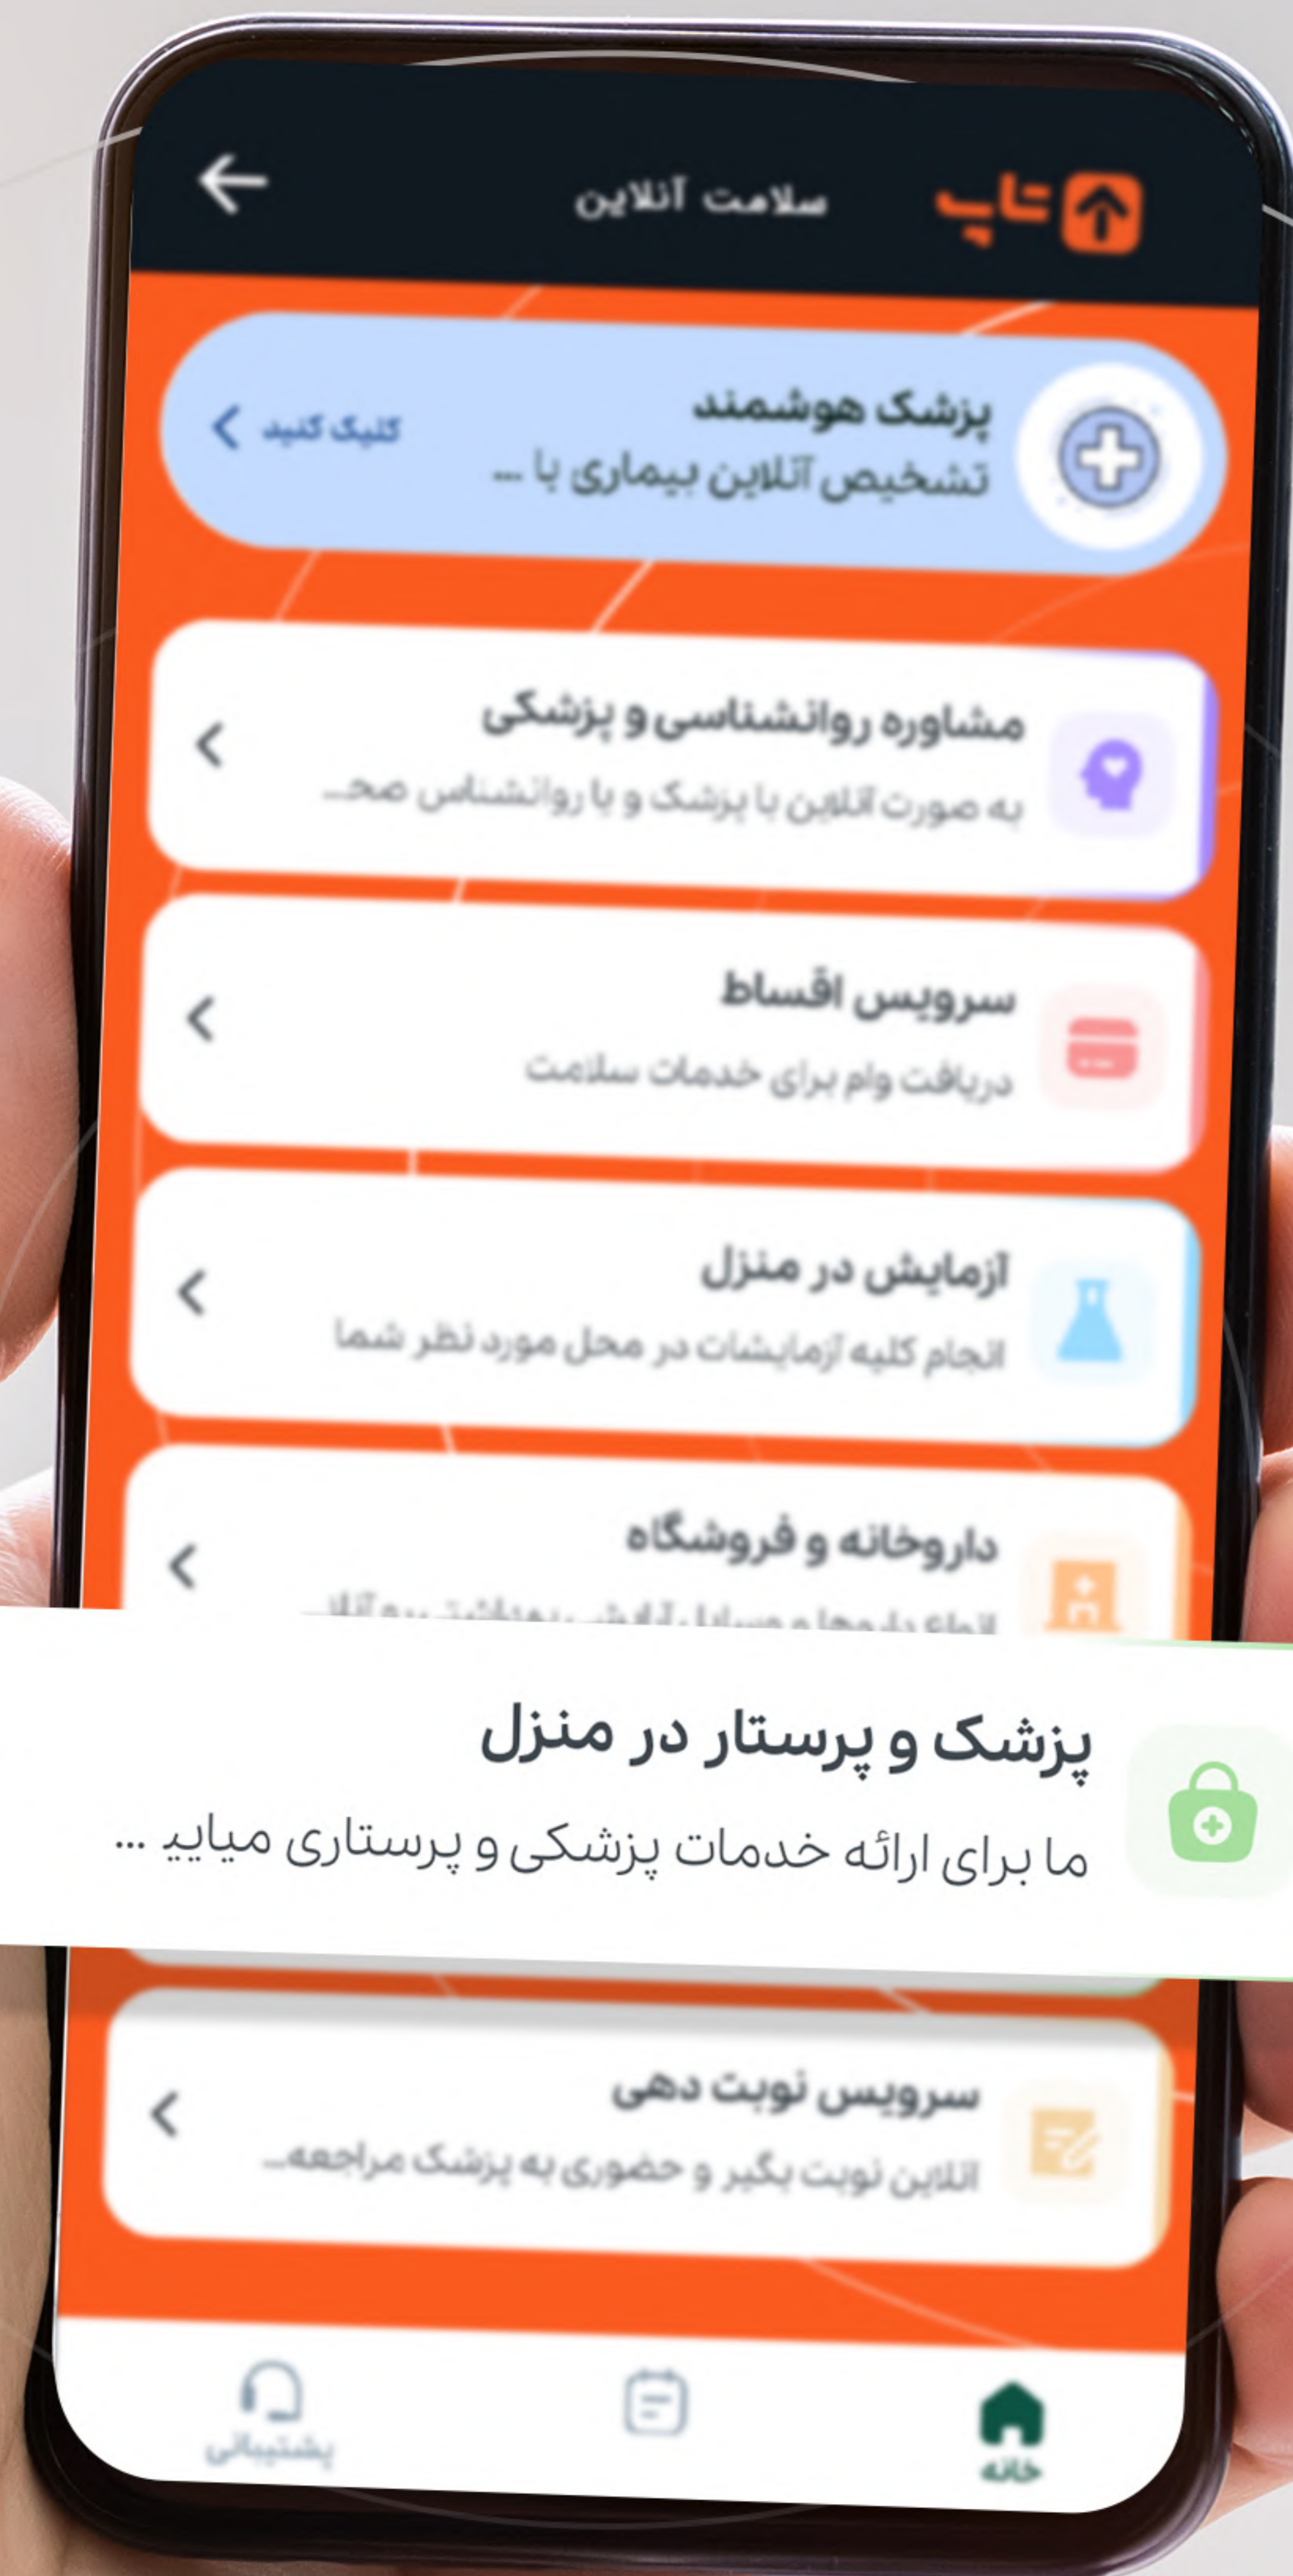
تاپ
سلامت آنلاین

پزشک هوشمند
تشخیص آنلاین بیماری با ...
کلیک کنید

مشاوره روانشناسی و پزشکی
به صورت آنلاین با پزشک و با روانشناس صحـ...

سرویس اقساط
دریافت وام برای خدمات سلامت

آزمایش در منزل
انجام کلیه آزمایشات در محل مورد نظر شما

داروخانه و فروشگاه
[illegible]

پزشک و پرستار در منزل
ما برای ارائه خدمات پزشکی و پرستاری میایی ...

سرویس نوبت دهی
آنلاین نوبت بگیر و حضوری به پزشک مراجعه...

پشتیبانی
خانه